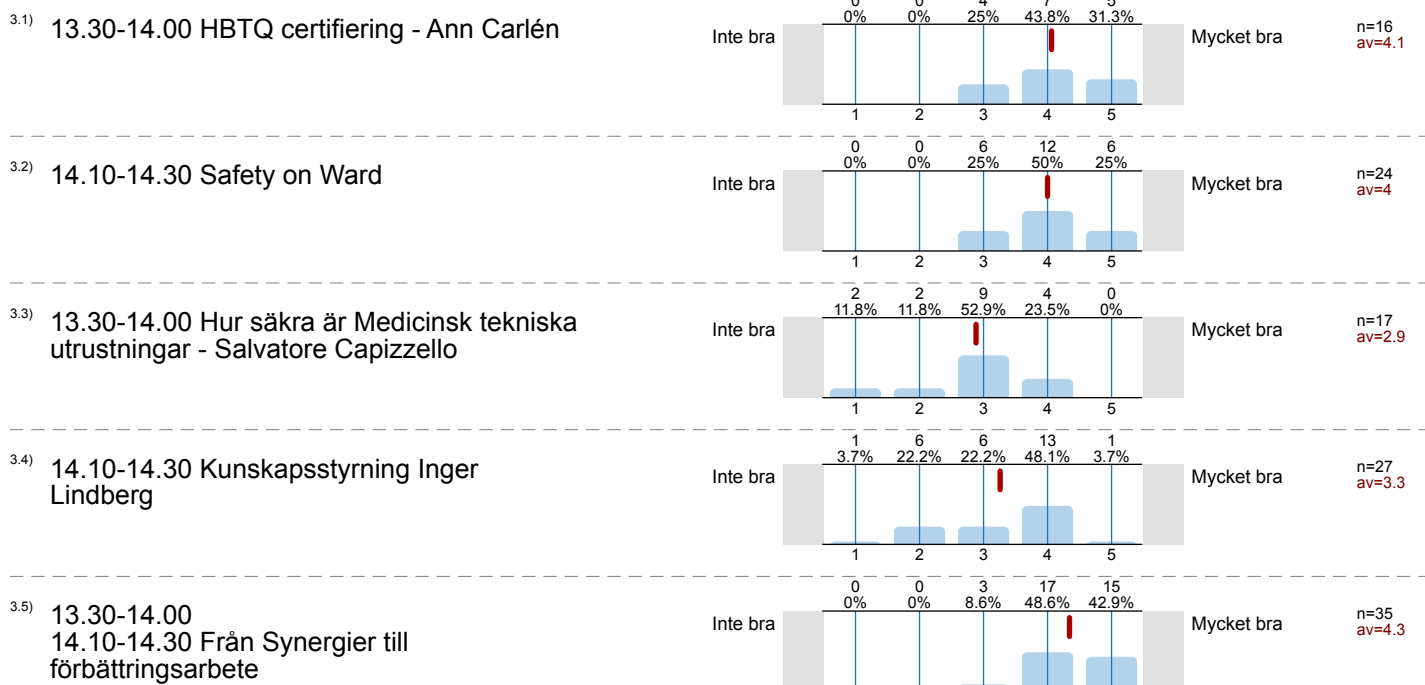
3.1) 13.30-14.00 HBTQ certifiering - Ann Carlén

| 0 | 0 | 4 | 7 | 5 |
|---|---|---|---|---|
| 0% | 0% | 25% | 43.8% | 31.3% |

Inte bra

1 2 3 4 5

Mycket bra

n=16
av=4.1

3.2) 14.10-14.30 Safety on Ward

| 0 | 0 | 6 | 12 | 6 |
|---|---|---|---|---|
| 0% | 0% | 25% | 50% | 25% |

Inte bra

1 2 3 4 5

Mycket bra

n=24
av=4

3.3) 13.30-14.00 Hur säkra är Medicinsk tekniska utrustningar - Salvatore Capizzello

| 2 | 2 | 9 | 4 | 0 |
|---|---|---|---|---|
| 11.8% | 11.8% | 52.9% | 23.5% | 0% |

Inte bra

1 2 3 4 5

Mycket bra

n=17
av=2.9

3.4) 14.10-14.30 Kunskapsstyrning Inger Lindberg

| 1 | 6 | 6 | 13 | 1 |
|---|---|---|---|---|
| 3.7% | 22.2% | 22.2% | 48.1% | 3.7% |

Inte bra

1 2 3 4 5

Mycket bra

n=27
av=3.3

3.5) 13.30-14.00
14.10-14.30 Från Synergier till förbättringsarbete

| 0 | 0 | 3 | 17 | 15 |
|---|---|---|---|---|
| 0% | 0% | 8.6% | 48.6% | 42.9% |

Inte bra

Mycket bra

n=35
av=4.3